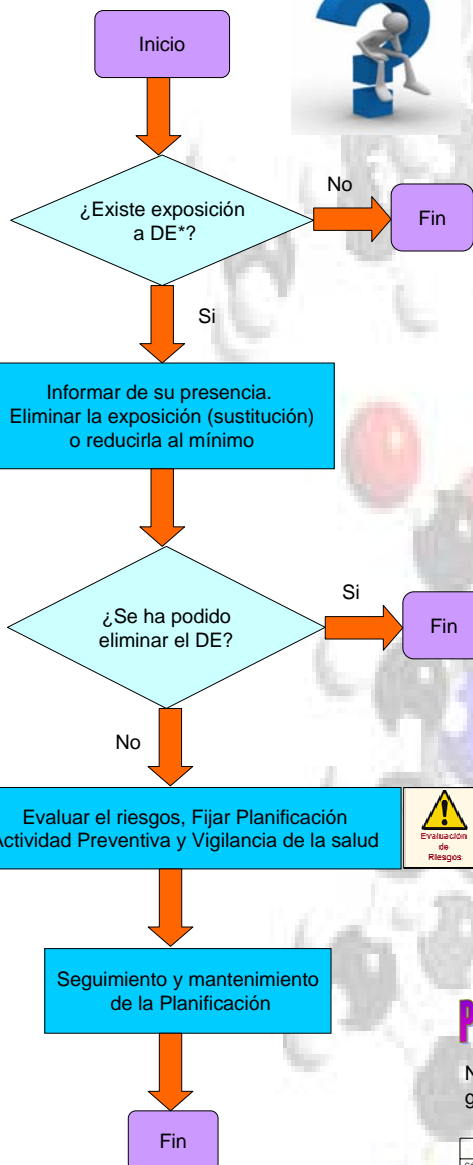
Inicio

¿Existe exposición a DE*?

No

Fin

Si

Informar de su presencia. Eliminar la exposición (sustitución) o reducirla al mínimo

¿Se ha podido eliminar el DE?

Si

Fin

No

Evaluar el riesgos, Fijar Planificación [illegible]ctividad Preventiva y Vigilancia de la salud

Evaluación de Riesgos

Seguimiento y mantenimiento de la Planificación

Fin

P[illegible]

N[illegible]
g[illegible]